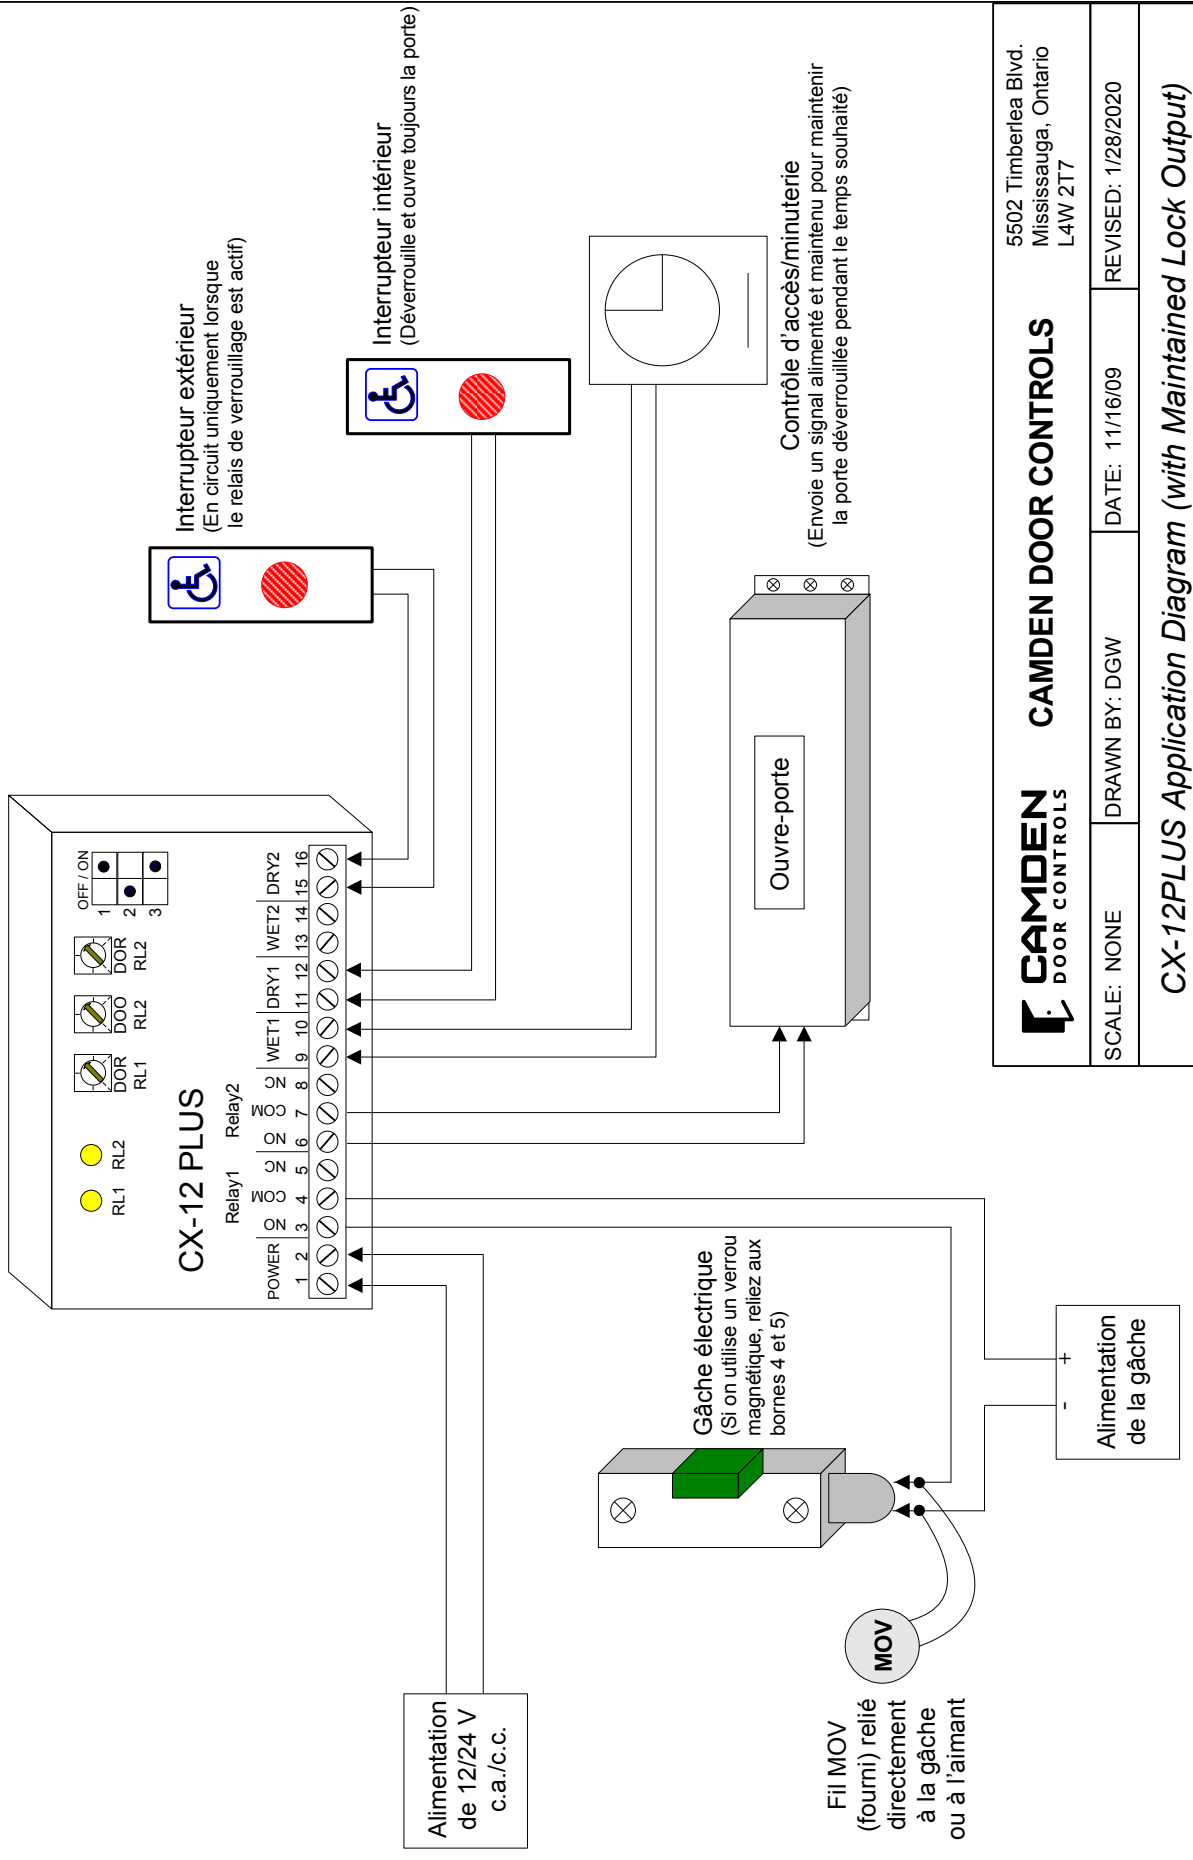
Interrupteur extérieur
(En circuit uniquement lorsque le relais de verrouillage est actif)

Interrupteur intérieur
(Déverrouille et ouvre toujours la porte)

Contrôle d'accès/minuterie
(Envoie un signal alimenté et maintenu pour maintenir la porte déverrouillée pendant le temps souhaité)

Ouvre-porte

5502 Timberlea Blvd.
Mississauga, Ontario
L4W 2T7

CAMDEN DOOR CONTROLS

CAMDEN DOOR CONTROLS

SCALE: NONE
DRAWN BY: DGW
DATE: 11/16/09
REVISED: 1/28/2020

CX-12PLUS Application Diagram (with Maintained Lock Output)

OFF / ON
1 2 3

DOR RL2
DOO RL2
DOR RL1

RL2
RL1

CX-12 PLUS

Relay2
Relay1

POWER 1 2
NO 3
COM 4
NC 5
NO 6
COM 7
NC 8
WET1 9 10
DRY1 11 12
WET2 13 14
DRY2 15 16

Gâche électrique
(Si on utilise un verrou magnétique, reliez aux bornes 4 et 5)

+
-
Alimentation de la gâche

MOV

Fil MOV (fourni) relié directement à la gâche ou à l'aimant

Alimentation de 12/24 V c.a./c.c.